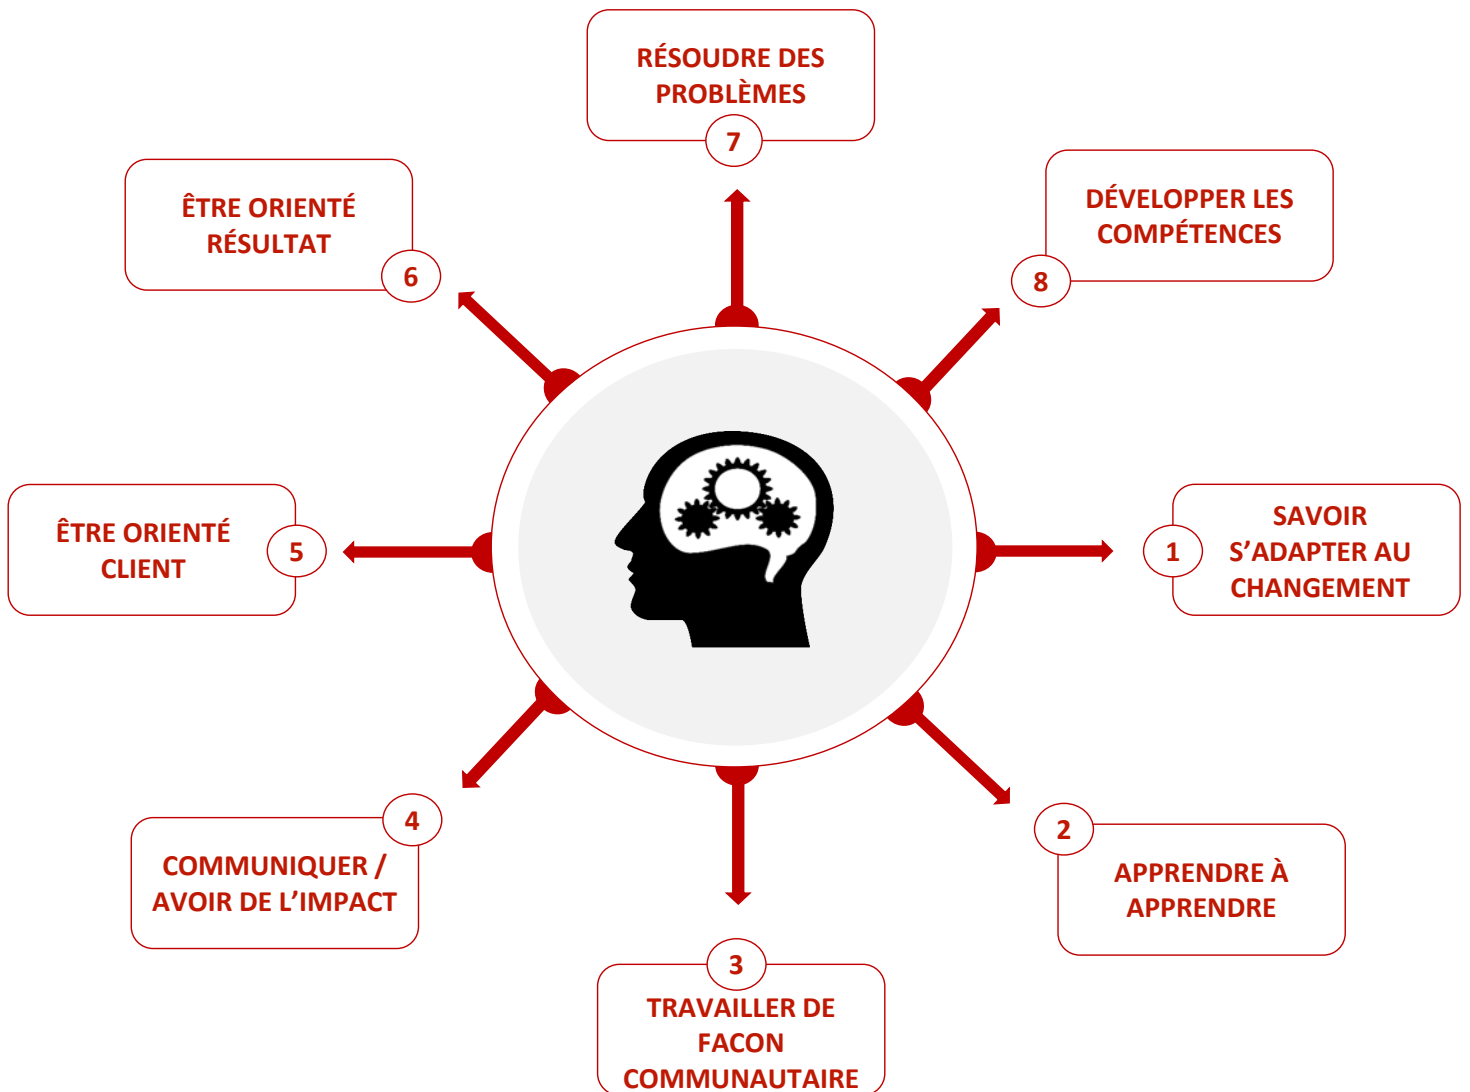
RÉSOUDRE DES PROBLÈMES
7

ÊTRE ORIENTÉ RÉSULTAT
6

DÉVELOPPER LES COMPÉTENCES
8

ÊTRE ORIENTÉ CLIENT
5

1
SAVOIR S'ADAPTER AU CHANGEMENT

4
COMMUNIQUER / AVOIR DE L'IMPACT

2
APPRENDRE À APPRENDRE

3
TRAVAILLER DE FACON COMMUNAUTAIRE